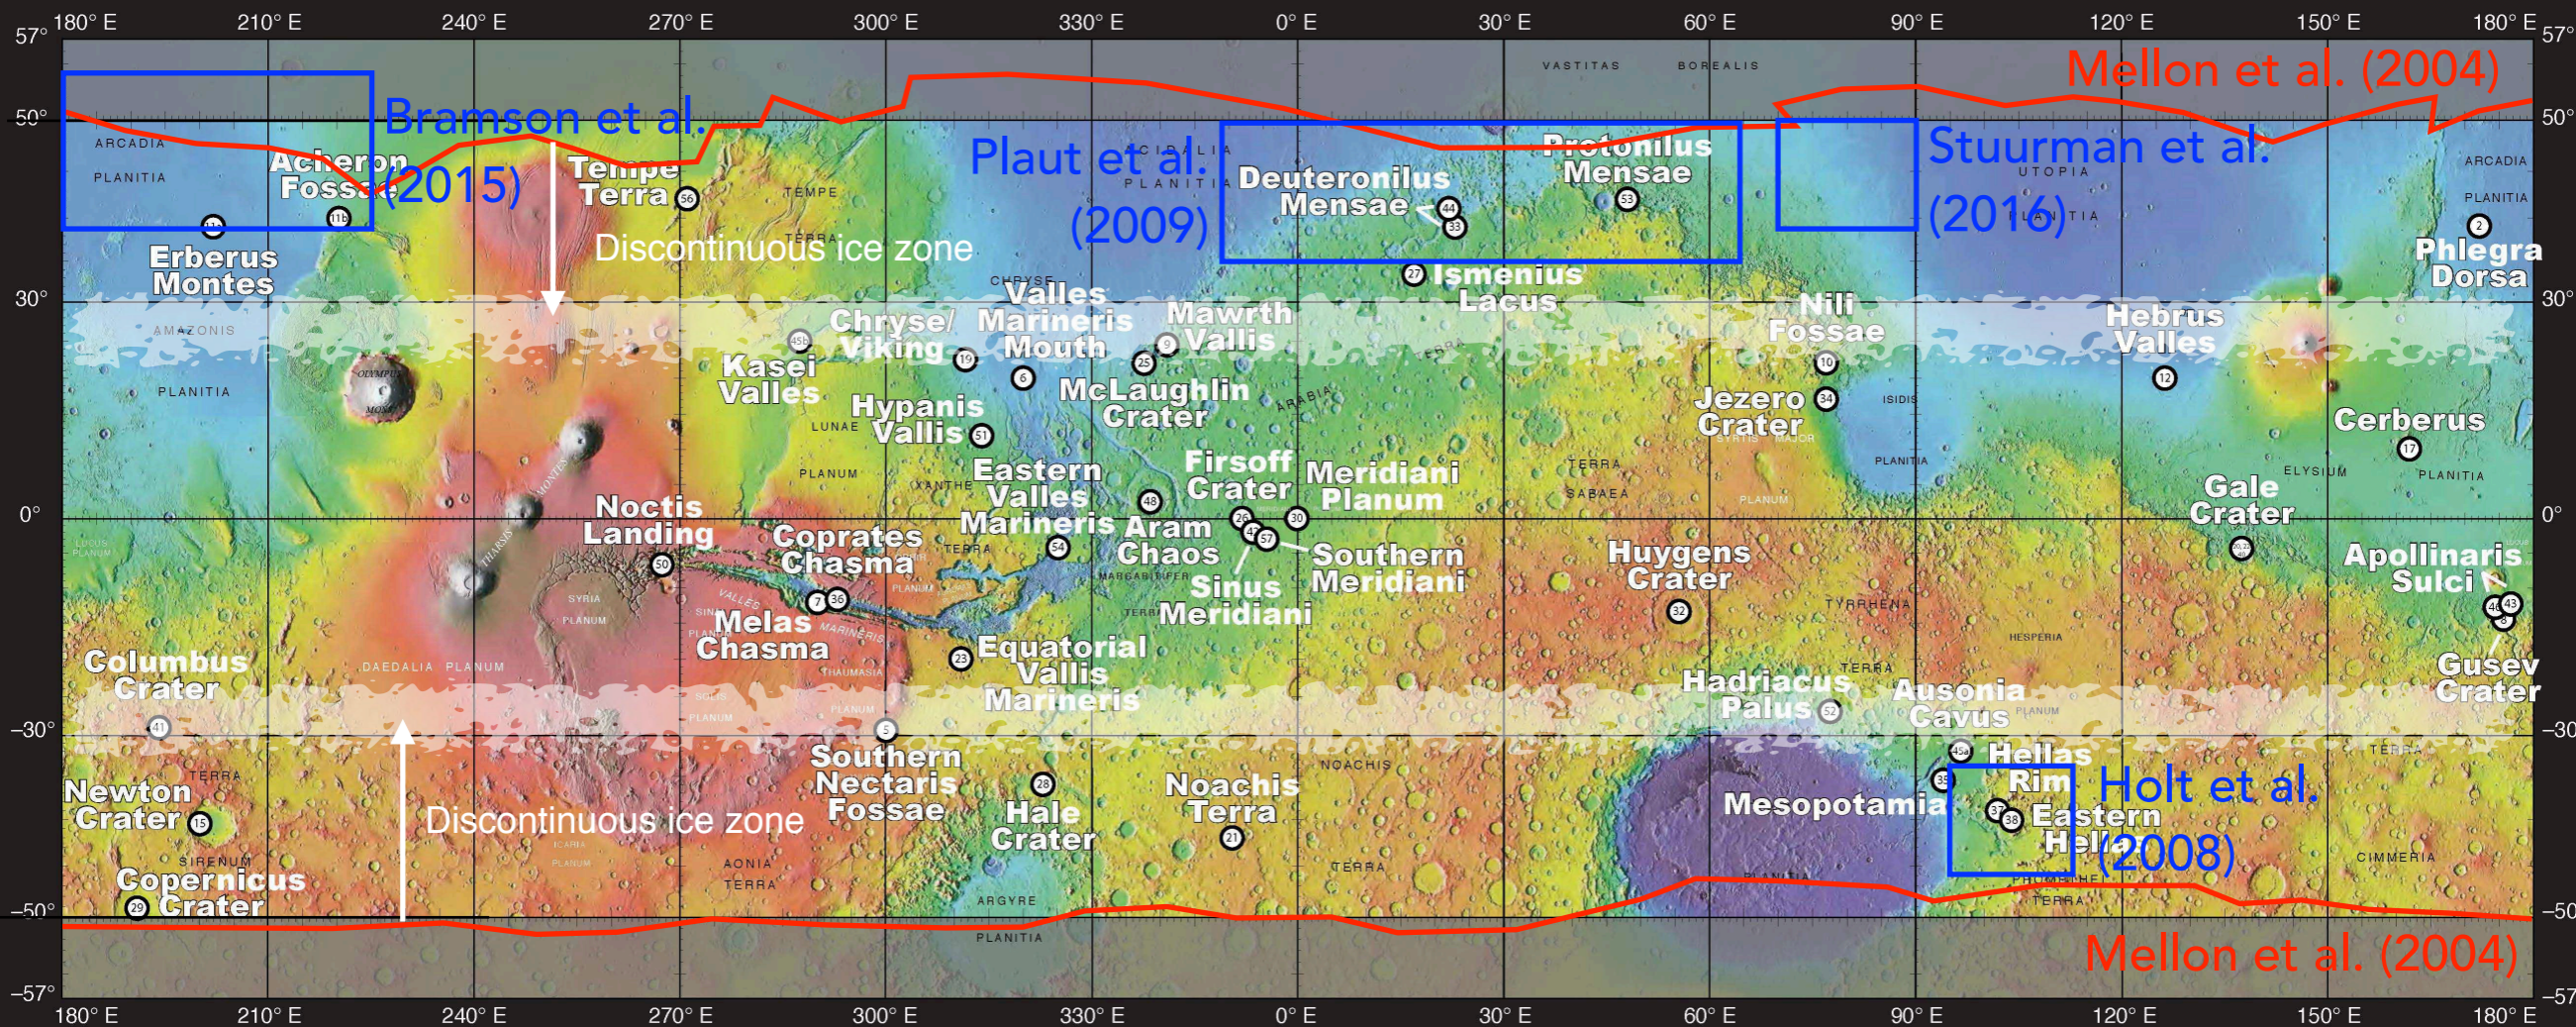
180° E 210° E 240° E 270° E 300° E 330° E 0° E 30° E 60° E 90° E 120° E 150° E 180° E

57° 50° 30° 0° –30° –50° –57°

Mellon et al. (2004)

Bramson et al. (2015)

Plaut et al. (2009)

Stuurman et al. (2016)

VASTITAS BOREALIS

ARCADIA PLANITIA

Acheron Fossae 11b

Tempe Terra 56

TEMPE TERRA

ACIDALIA PLANITIA

Deuteronilus Mensae 44 33

Protonilus Mensae 53

UTOPIA PLANITIA

ARCADIA PLANITIA

Phlegra Dorsa 2

Erberus Montes

Discontinuous ice zone

CHRYSE

27 Ismenius Lacus

AMAZONIS PLANITIA

OLYMPUS MONS

Chryse/ Viking 19

Valles Marineris Mouth 6

Mawrth Vallis 9

25

Nili Fossae 10

Hebrus Valles 12

Kasei Valles

Hypanis Vallis 51

McLaughlin Crater

ARABIA

Jezero Crater 34

ISIDIS PLANITIA

Cerberus 17

LUNAE PLANUM

XANTHE

Eastern Valles Marineris 54

Firsoff Crater 48

Meridiani Planum

TERRA SABAEA

ELYSIUM PLANITIA

Gale Crater

Noctis Landing 50

Coprates Chasma 7 36

Aram Chaos 26 47 57

30 Southern Meridiani

Sinus Meridiani

Huygens Crater 32

Apollinaris Sulci 46 43

THARSIS MONTES

SYRIA PLANUM

Melas Chasma

MARGARITIFER TERRA

TYRRHENA TERRA

HESPERIA

Columbus Crater 41

DAEDALIA PLANUM

23 Equatorial Vallis Marineris

Hadriacus Palus 52

Ausonia Cavus

Gusev Crater

SOLIS PLANUM

THAUMASIA

5 Southern Nectaris Fossae

Hellas Rim 45a 39

Newton Crater 15

TERRA SIRENUM

28 Hale Crater

Noachis Terra 21

NOACHIS TERRA

Mesopotamia

37 38 Eastern Hellas

Holt et al. (2008)

Discontinuous ice zone

Copernicus Crater 29

AONIA TERRA

ARGYRE PLANITIA

CIMMERIA TERRA

PROMETHEI TERRA

Mellon et al. (2004)